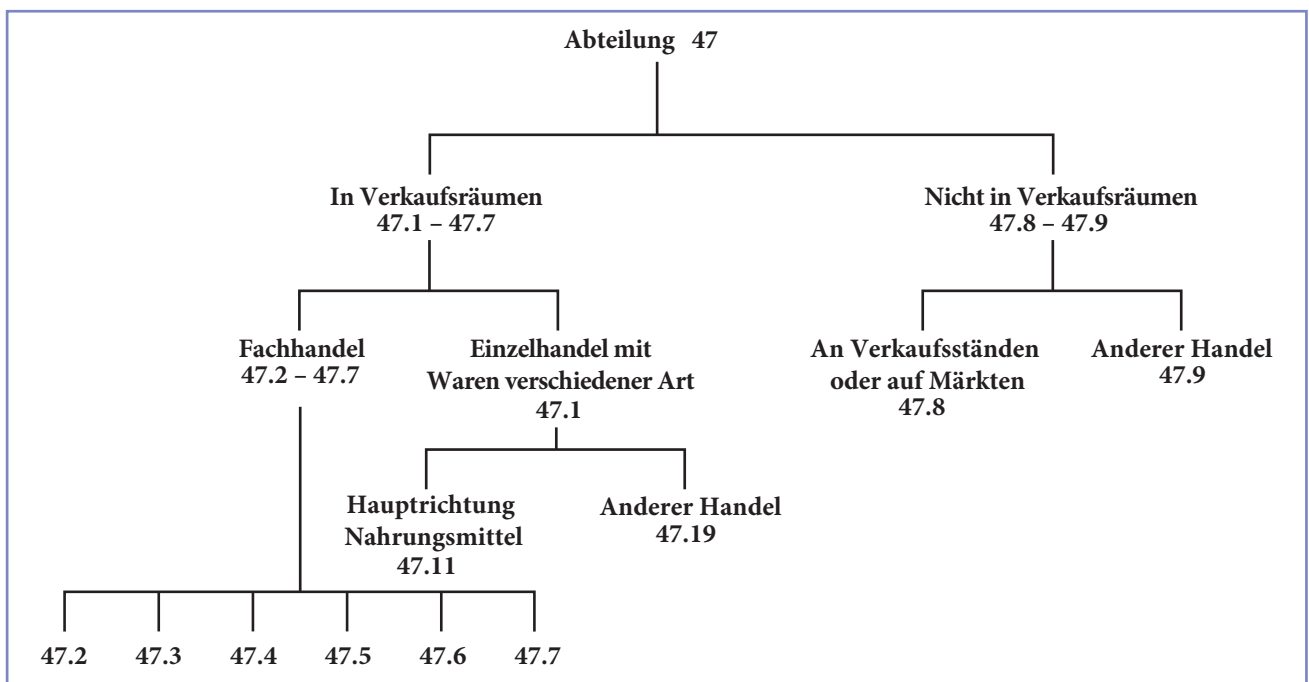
Abteilung 47

In Verkaufsräumen
47.1 – 47.7

Nicht in Verkaufsräumen
47.8 – 47.9

Fachhandel
47.2 – 47.7

Einzelhandel mit
Waren verschiedener Art
47.1

An Verkaufsständen
oder auf Märkten
47.8

Anderer Handel
47.9

Hauptrichtung
Nahrungsmittel
47.11

Anderer Handel
47.19

47.2 47.3 47.4 47.5 47.6 47.7